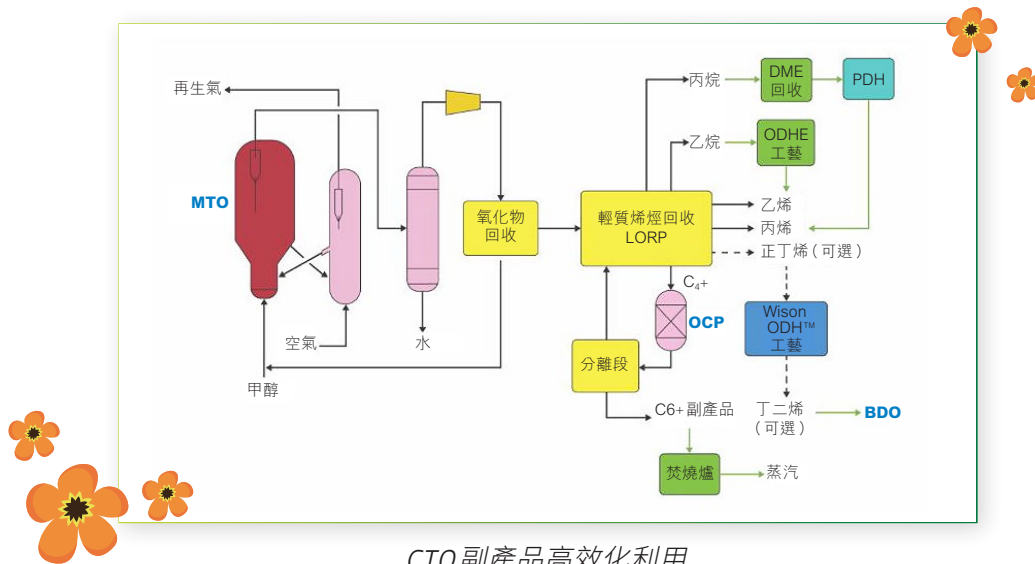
再生氣

MTO

空氣

水

甲醇

氧化物回收

輕質烯烴回收 LORP

丙烷

乙烷

DME 回收

PDH

ODHE 工藝

乙烯

丙烯

正丁烯（可選）

$C_4$+

OCP

Wison ODH™ 工藝

分離段

C6+ 副產品

丁二烯（可選）

BDO

焚燒爐

蒸汽

CTO副產品高效化利用